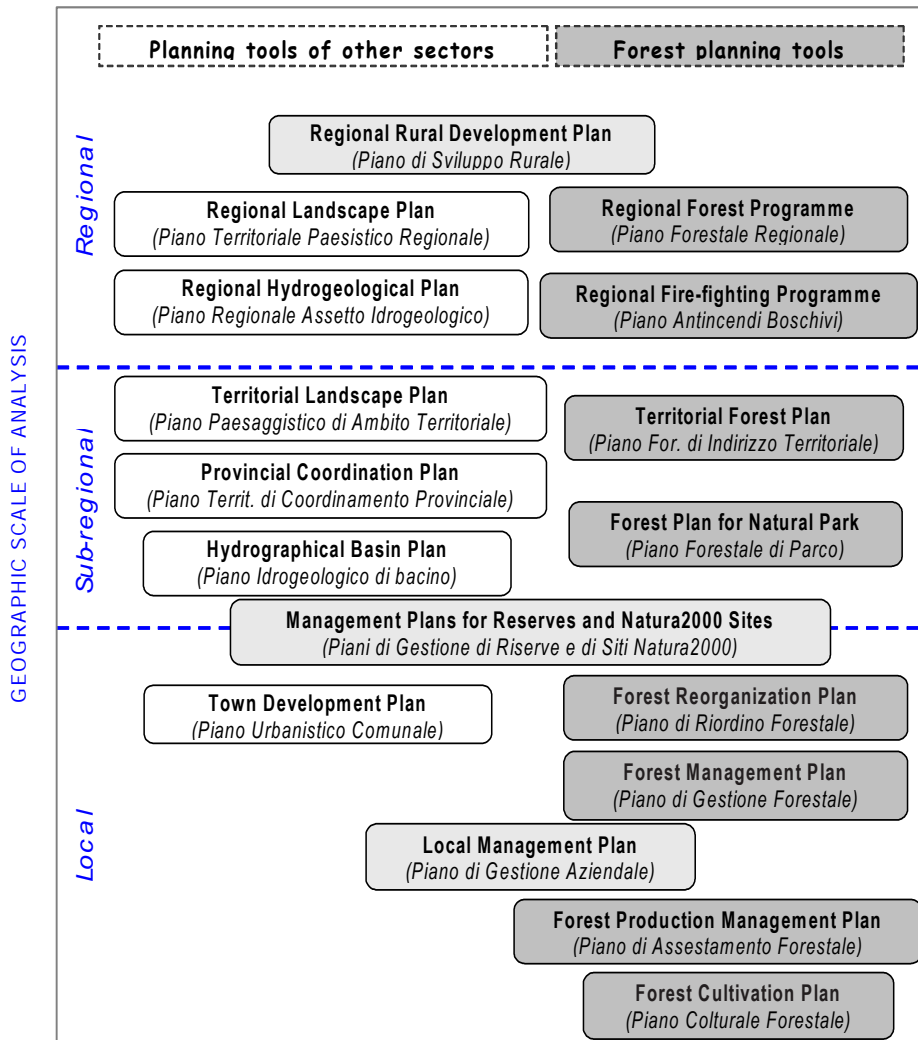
GEOGRAPHIC SCALE OF ANALYSIS

Planning tools of other sectors

Forest planning tools

Regional

Regional Rural Development Plan
(Piano di Sviluppo Rurale)

Regional Landscape Plan
(Piano Territoriale Paesistico Regionale)

Regional Forest Programme
(Piano Forestale Regionale)

Regional Hydrogeological Plan
(Piano Regionale Assetto Idrogeologico)

Regional Fire-fighting Programme
(Piano Antincendi Boschivi)

Sub-regional

Territorial Landscape Plan
(Piano Paesaggistico di Ambito Territoriale)

Territorial Forest Plan
(Piano For. di Indirizzo Territoriale)

Provincial Coordination Plan
(Piano Territ. di Coordinamento Provinciale)

Forest Plan for Natural Park
(Piano Forestale di Parco)

Hydrographical Basin Plan
(Piano Idrogeologico di bacino)

Management Plans for Reserves and Natura2000 Sites
(Piani di Gestione di Riserve e di Siti Natura2000)

Local

Town Development Plan
(Piano Urbanistico Comunale)

Forest Reorganization Plan
(Piano di Riordino Forestale)

Forest Management Plan
(Piano di Gestione Forestale)

Local Management Plan
(Piano di Gestione Aziendale)

Forest Production Management Plan
(Piano di Assestamento Forestale)

Forest Cultivation Plan
(Piano Colturale Forestale)